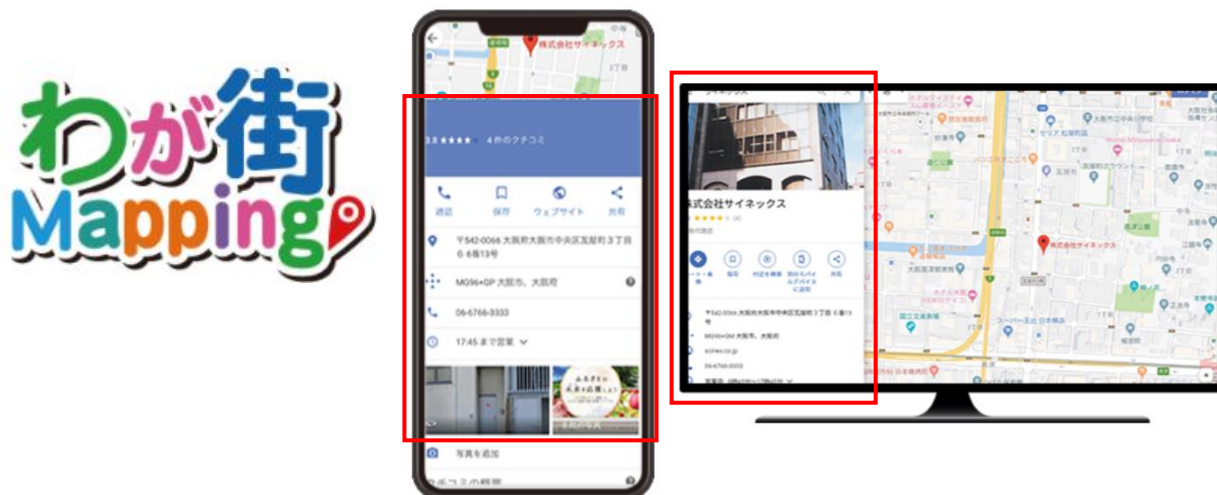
わが街
Mapping

株式会社サイネックス

3.8 ★★★★ 4件のクチコミ

通話
保存
ウェブサイト
共有

〒542-0066 大阪府大阪市中央区瓦屋町３丁目６６番13号

M096+GP 大阪市、大阪府

06-6766-3333

17:45 まで営業

写真を追加

株式会社サイネックス

〒542-0066 大阪府大阪市中央区瓦屋町３丁目６番13号

06-6766-3333

株式会社サイネックス